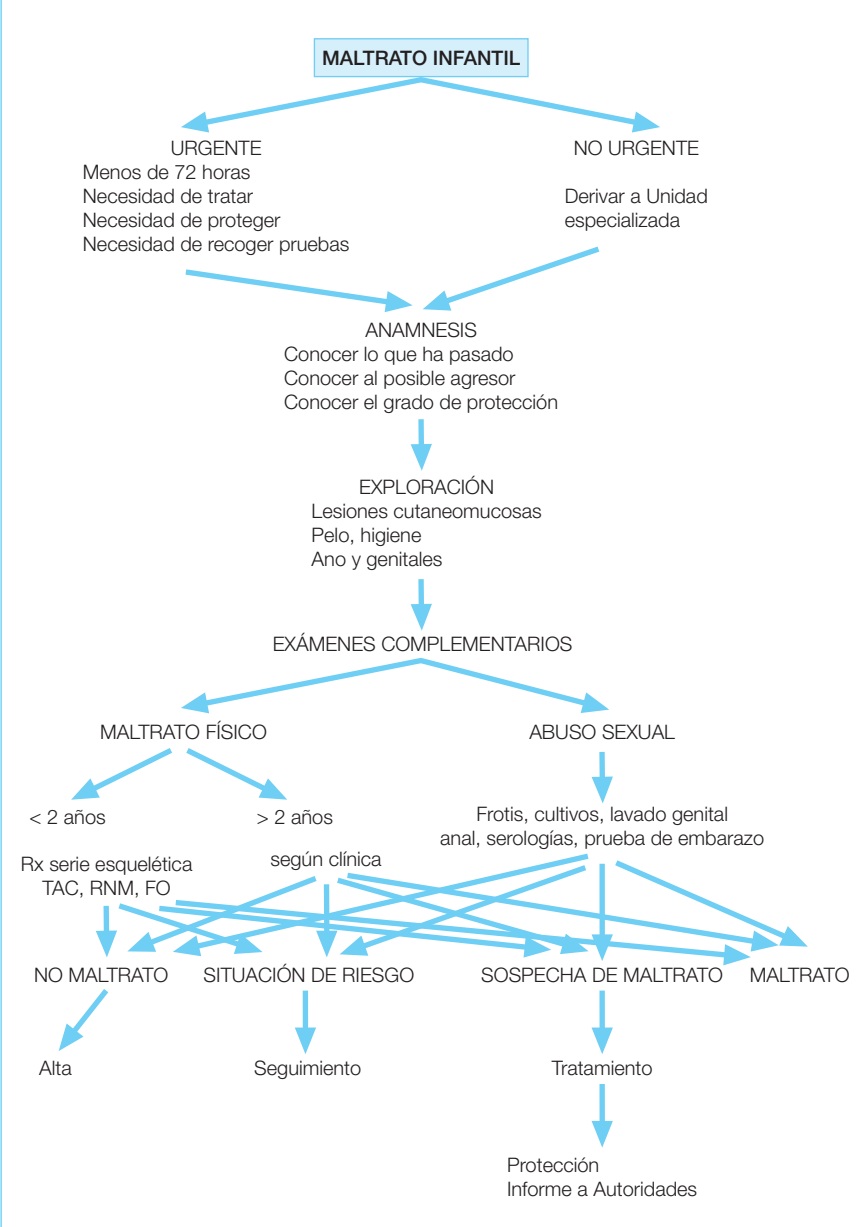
MALTRATO INFANTIL

URGENTE
Menos de 72 horas
Necesidad de tratar
Necesidad de proteger
Necesidad de recoger pruebas

NO URGENTE

Derivar a Unidad especializada

ANAMNESIS
Conocer lo que ha pasado
Conocer al posible agresor
Conocer el grado de protección

EXPLORACIÓN
Lesiones cutaneomucosas
Pelo, higiene
Ano y genitales

EXÁMENES COMPLEMENTARIOS

MALTRATO FÍSICO

ABUSO SEXUAL

< 2 años

> 2 años

Frotis, cultivos, lavado genital anal, serologías, prueba de embarazo

Rx serie esquelética
TAC, RNM, FO

según clínica

NO MALTRATO

SITUACIÓN DE RIESGO

SOSPECHA DE MALTRATO

MALTRATO

Alta

Seguimiento

Tratamiento

Protección
Informe a Autoridades